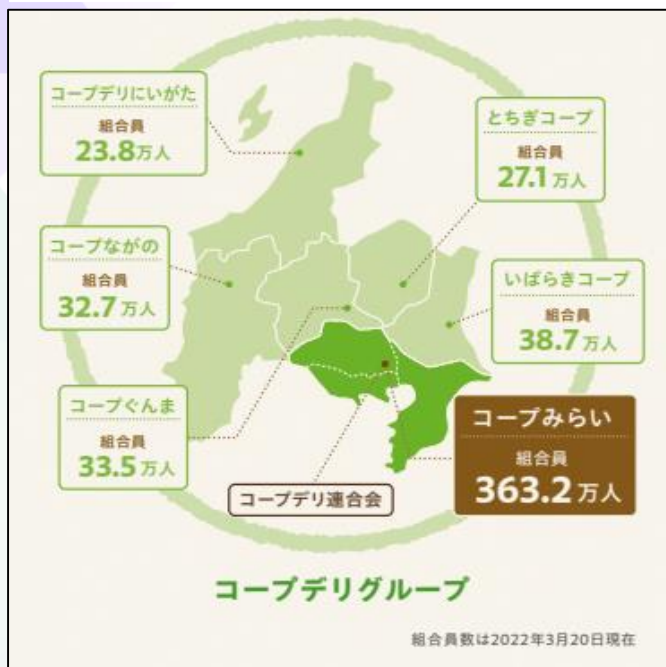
コープデリにいがた
組合員
23.8万人

とちぎコープ
組合員
27.1万人

コープながの
組合員
32.7万人

いばらきコープ
組合員
38.7万人

コープぐんま
組合員
33.5万人

コープみらい
組合員
363.2万人

コープデリ連合会

コープデリグループ

組合員数は2022年3月20日現在